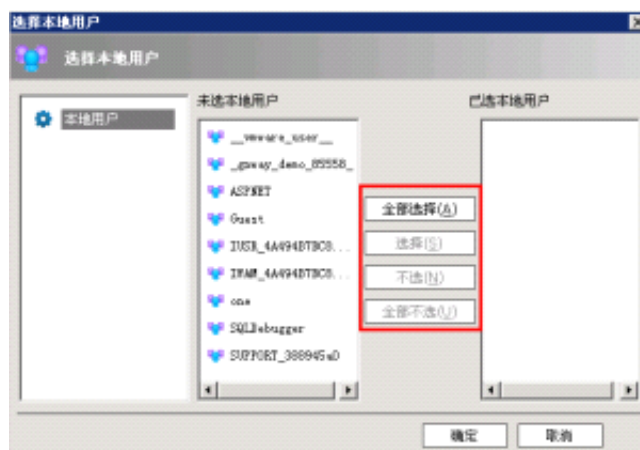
选择本地用户

选择本地用户

本地用户

未选本地用户

__vmware_user__
_gmway_demo_85558_
ASPNET
Guest
IUSR_4A494DTBC8...
IWAM_4A494DTBC8...
one
SQLDebugger
SUPPORT_388945a0

全部选择(A)
选择(S)
不选(N)
全部不选(U)

已选本地用户

确定
取消